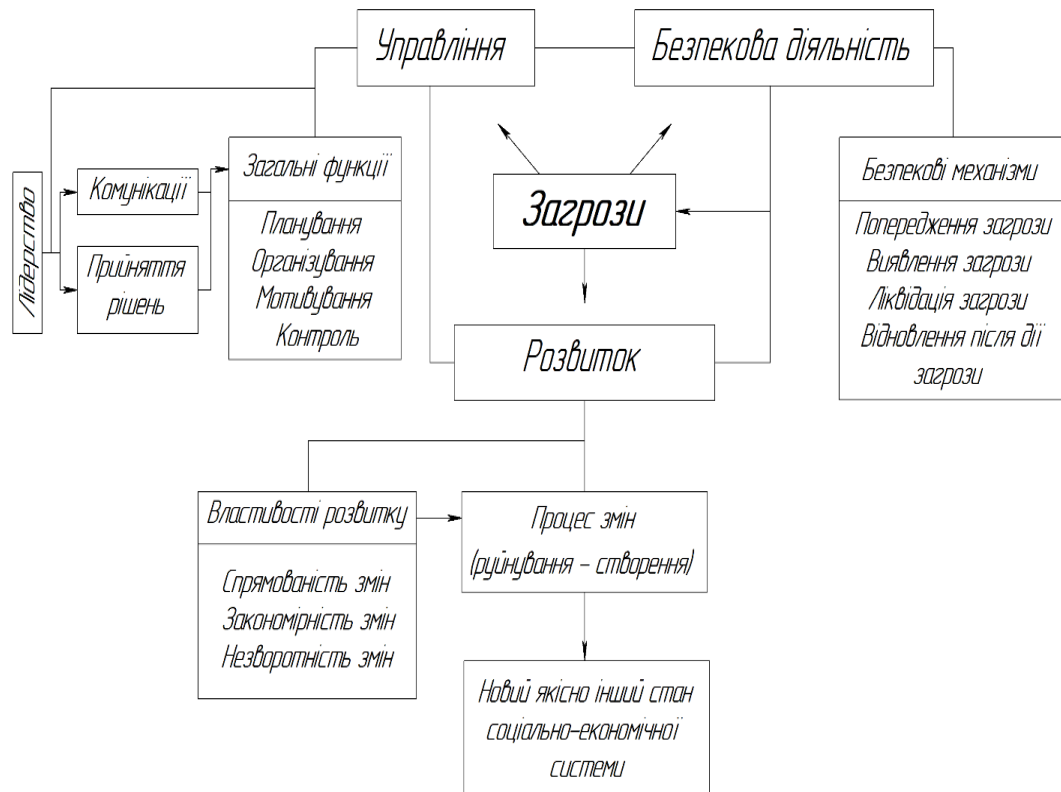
Управління

Безпекова діяльність

Лідерство

Комунікації

Прийняття рішень

Загальні функції

Планування
Організування
Мотивування
Контроль

Загрози

Безпекові механізми

Попередження загрози
Виявлення загрози
Ліквідація загрози
Відновлення після дії загрози

Розвиток

Властивості розвитку

Спрямованість змін
Закономірність змін
Незворотність змін

Процес змін (руйнування – створення)

Новий якісно інший стан соціально-економічної системи